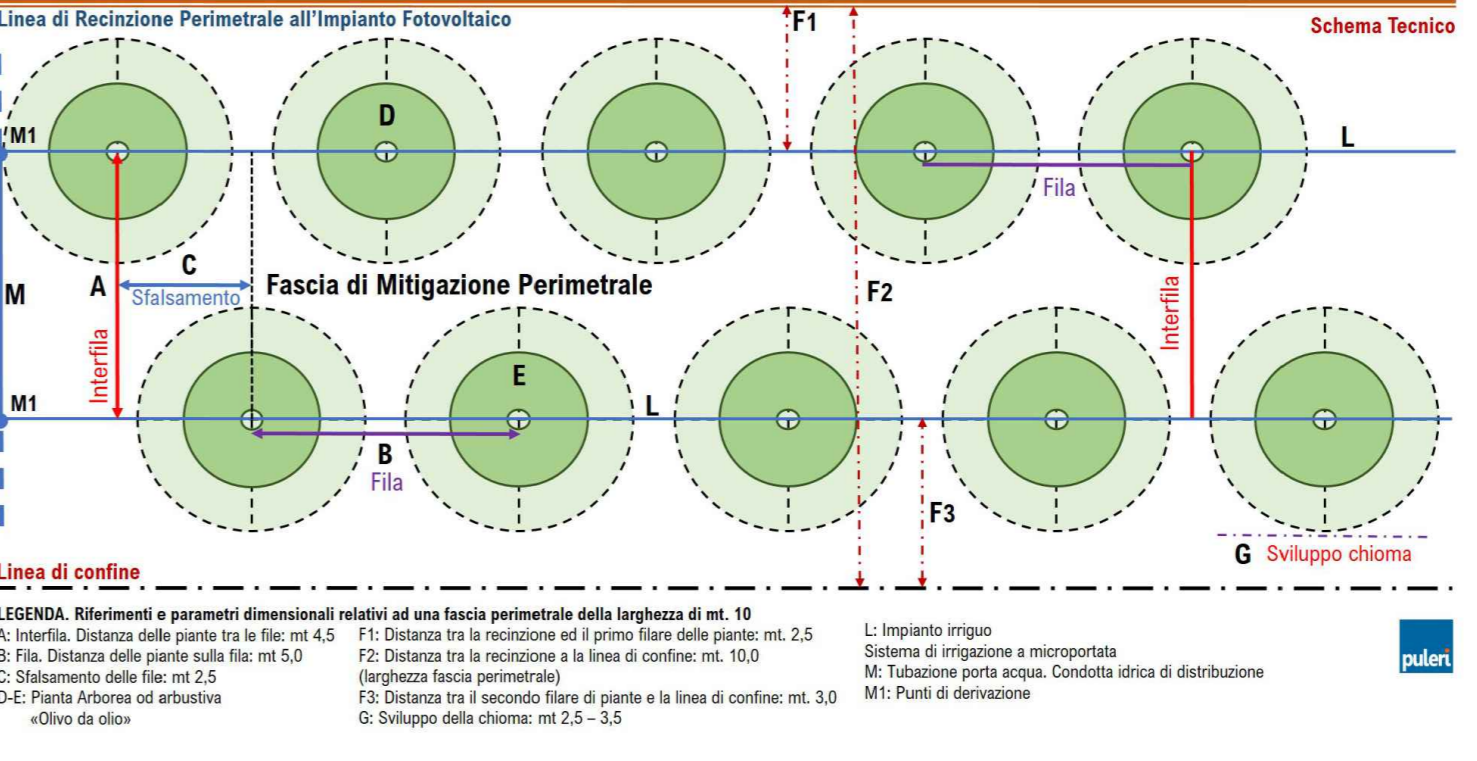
Linea di Recinzione Perimetrale all'Impianto Fotovoltaico

F1

Schema Tecnico

M1

D

L

Fila

M

A

C

Sfalsamento

Fascia di Mitigazione Perimetrale

F2

Interfila

Interfila

M1

E

L

B

Fila

F3

G Sviluppo chioma

Linea di confine

LEGENDA. Riferimenti e parametri dimensionali relativi ad una fascia perimetrale della larghezza di mt. 10

A: Interfila. Distanza delle piante tra le file: mt 4,5
B: Fila. Distanza delle piante sulla fila: mt 5,0
C: Sfalsamento delle file: mt 2,5
D-E: Pianta Arborea od arbustiva «Olivo da olio»

F1: Distanza tra la recinzione ed il primo filare delle piante: mt. 2,5
F2: Distanza tra la recinzione a la linea di confine: mt. 10,0 (larghezza fascia perimetrale)
F3: Distanza tra il secondo filare di piante e la linea di confine: mt. 3,0
G: Sviluppo della chioma: mt 2,5 – 3,5

L: Impianto irriguo
Sistema di irrigazione a microportata
M: Tubazione porta acqua. Condotta idrica di distribuzione
M1: Punti di derivazione

puleri